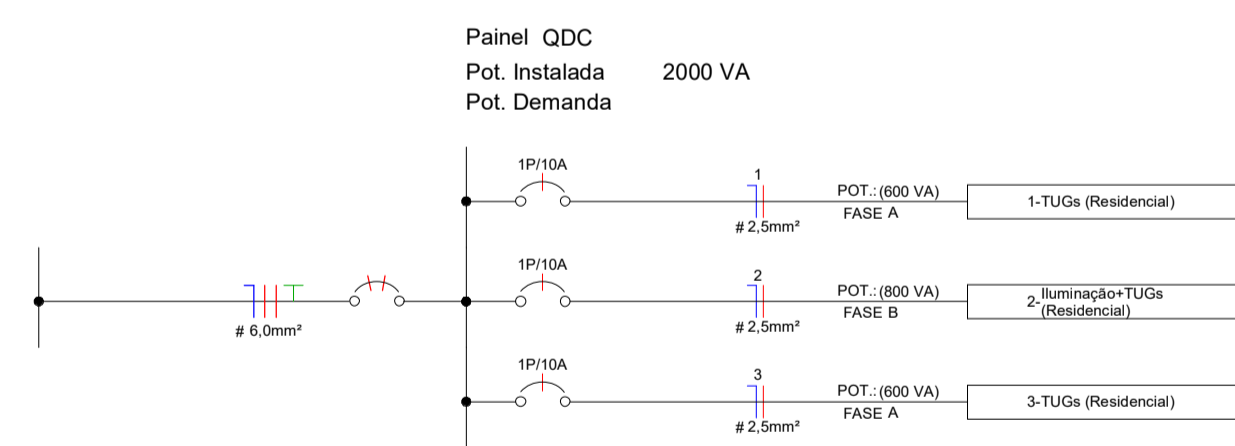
Painel QDC
Pot. Instalada 2000 VA
Pot. Demanda

1P/10A
1
POT.: (600 VA)
FASE A
1-TUGs (Residencial)
# 2,5mm²

# 6,0mm²

1P/10A
2
POT.: (800 VA)
FASE B
2-Iluminação+TUGs (Residencial)
# 2,5mm²

1P/10A
3
POT.: (600 VA)
FASE A
3-TUGs (Residencial)
# 2,5mm²